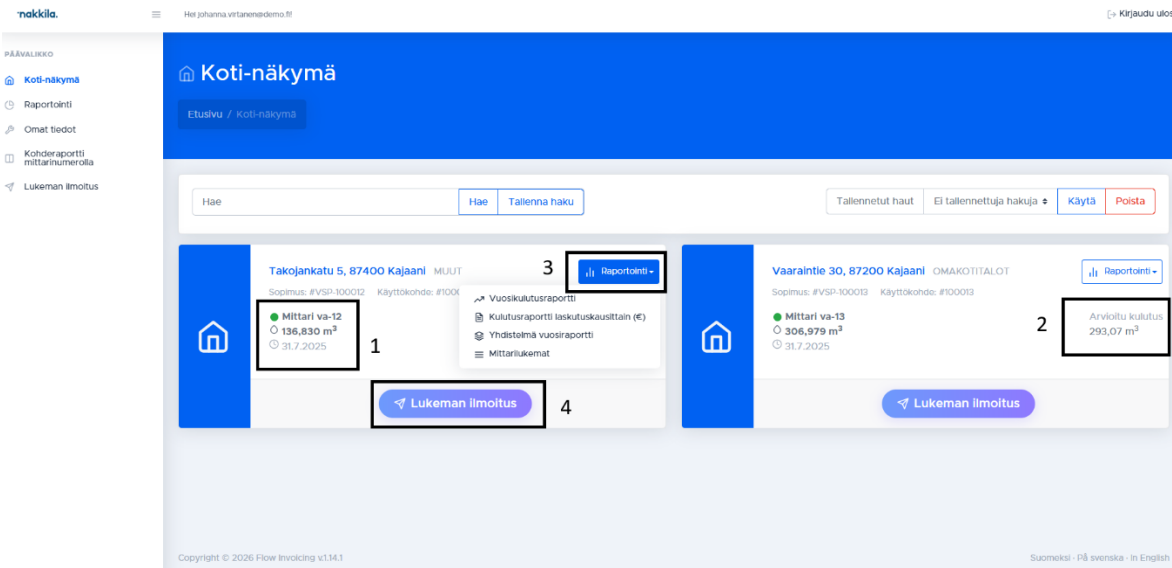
nakkila.

Hei johanna.virtanen@demo.fi!

Kirjaudu ulos

PÄÄVALIKKO

Koti-näkymä

Raportointi

Omat tiedot

Kohderaportti mittarinumerolla

Lukeman ilmoitus

Koti-näkymä

Etusivu / Koti-näkymä

Hae

Hae

Tallenna haku

Tallennetut haut

Ei tallennettuja hakuja

Käytä

Poista

Takojankatu 5, 87400 Kajaani MUUT

Sopimus: #VSP-100012 Käyttökohde: #1000

Mittari va-12

136,830 m$^3$

31.7.2025

1

3

Raportointi

Vuosikulutusraportti

Kulutusraportti laskutuskausittain (€)

Yhdistelmä vuosiraportti

Mittarilukemat

Lukeman ilmoitus

4

Vaaraintie 30, 87200 Kajaani OMAKOTITALOT

Sopimus: #VSP-100013 Käyttökohde: #100013

Raportointi

Mittari va-13

306,979 m$^3$

31.7.2025

2

Arvioitu kulutus

293,07 m$^3$

Lukeman ilmoitus

Copyright © 2026 Flow Invoicing v.1.14.1

Suomeksi · På svenska · In English